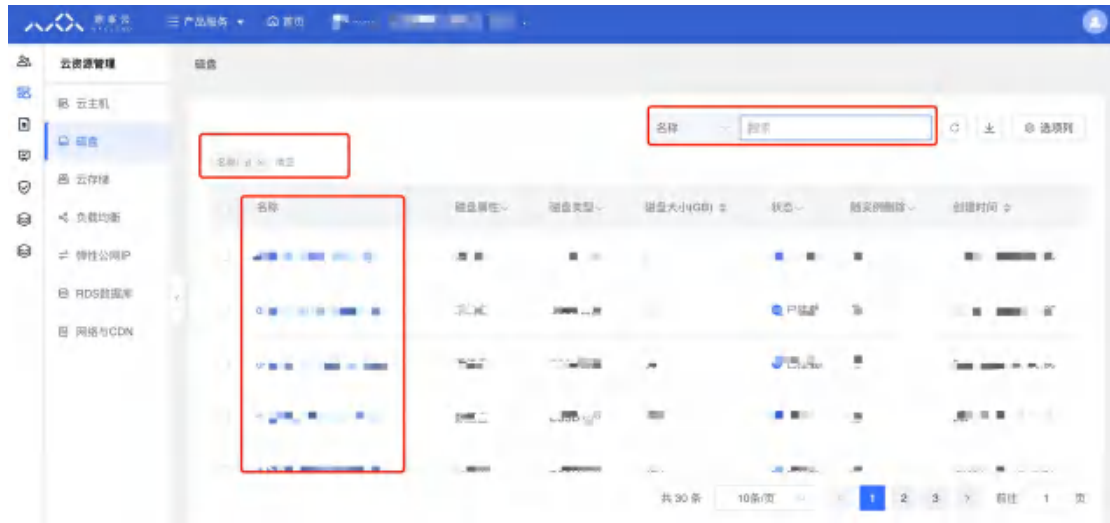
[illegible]

☰ 产品服务 ▾ 首页

云资源管理

云主机

磁盘

云存储

负载均衡

弹性公网IP

RDS数据库

网络与CDN

磁盘

名称 ▾ 搜索

选项列

名称：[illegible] 清空

| 名称 | 磁盘属性 | 磁盘类型 | 磁盘大小(GB) | 状态 | 随实例删除 | 创建时间 |
|---|---|---|---|---|---|---|
| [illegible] | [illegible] | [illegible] | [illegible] | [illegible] | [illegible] | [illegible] |
| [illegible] | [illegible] | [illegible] | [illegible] | 可挂载 | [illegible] | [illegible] |
| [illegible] | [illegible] | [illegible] | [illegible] | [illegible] | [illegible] | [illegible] |
| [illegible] | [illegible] | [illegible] | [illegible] | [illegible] | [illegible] | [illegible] |

共 30 条 10条/页 1 2 3 前往 1 页